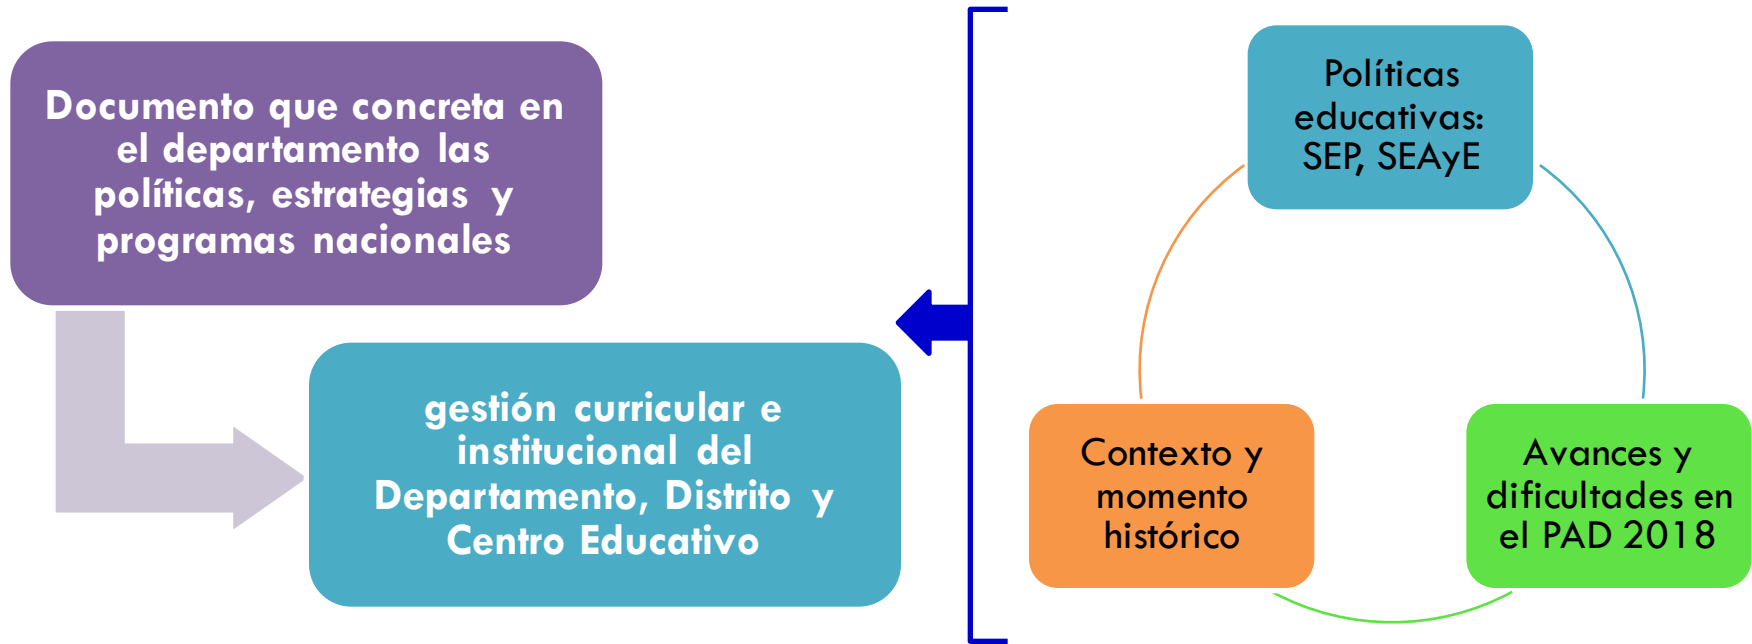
Documento que concreta en el departamento las políticas, estrategias y programas nacionales

gestión curricular e institucional del Departamento, Distrito y Centro Educativo

Políticas educativas: SEP, SEAyE

Avances y dificultades en el PAD 2018

Contexto y momento histórico